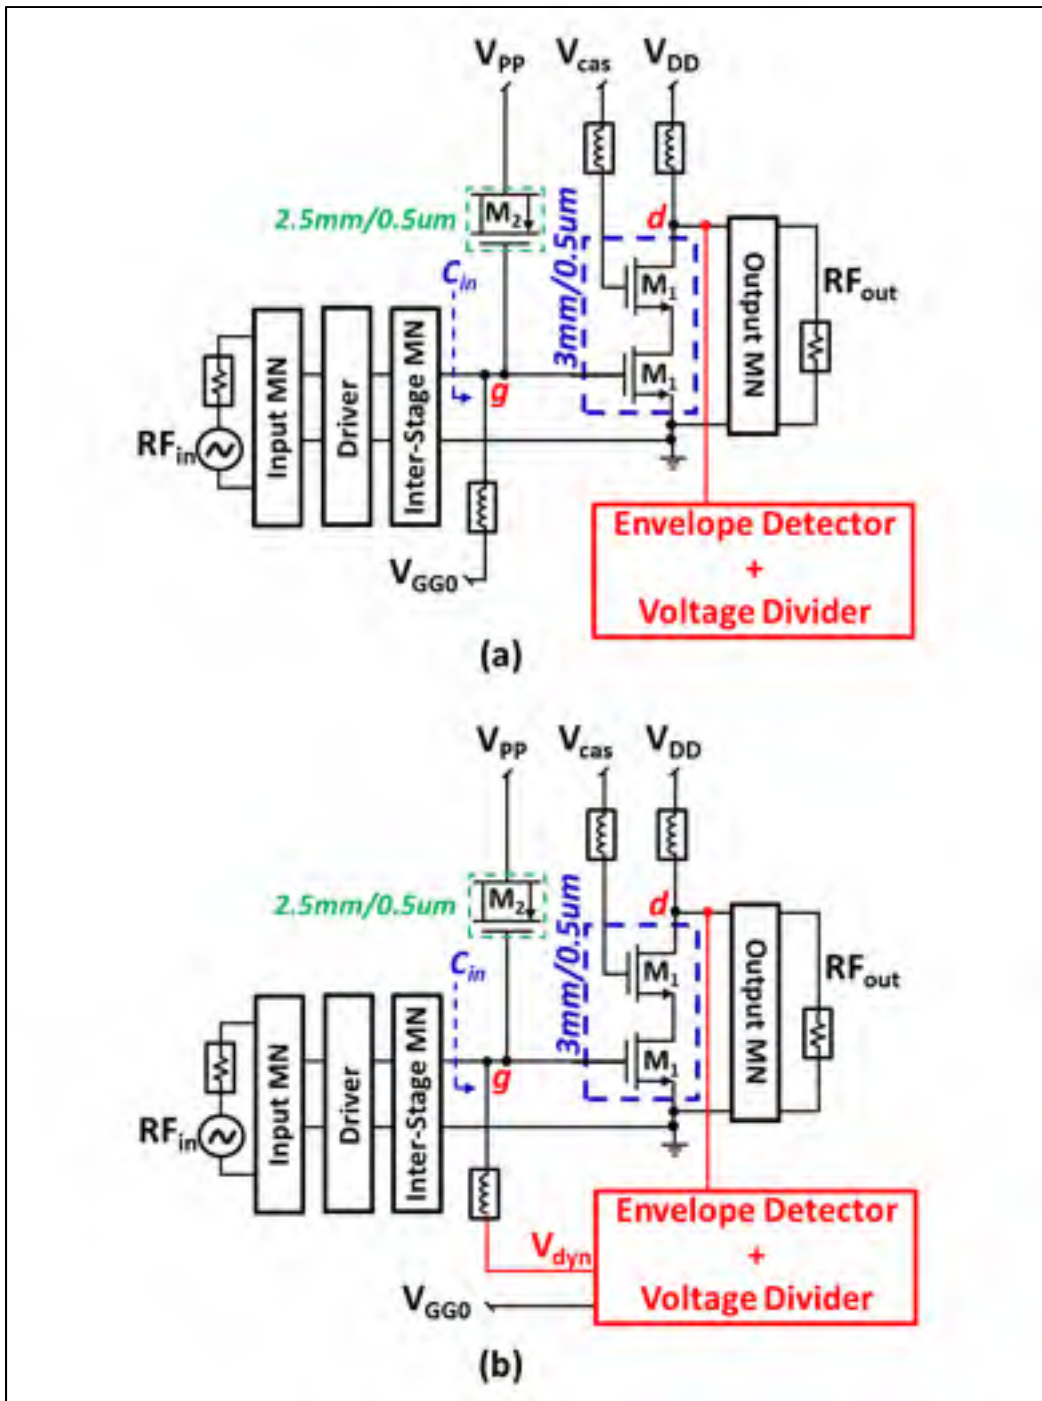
$V_{PP}$ $V_{cas}$ $V_{DD}$

2.5mm/0.5um $M_2$

$C_{in}$

3mm/0.5um

d

$M_1$

$M_1$

g

$RF_{out}$

Output MN

$RF_{in}$

Input MN

Driver

Inter-Stage MN

$V_{GG0}$

Envelope Detector + Voltage Divider

(a)

$V_{PP}$ $V_{cas}$ $V_{DD}$

2.5mm/0.5um $M_2$

$C_{in}$

3mm/0.5um

d

$M_1$

$M_1$

g

$RF_{out}$

Output MN

$RF_{in}$

Input MN

Driver

Inter-Stage MN

$V_{dyn}$

$V_{GG0}$

Envelope Detector + Voltage Divider

(b)